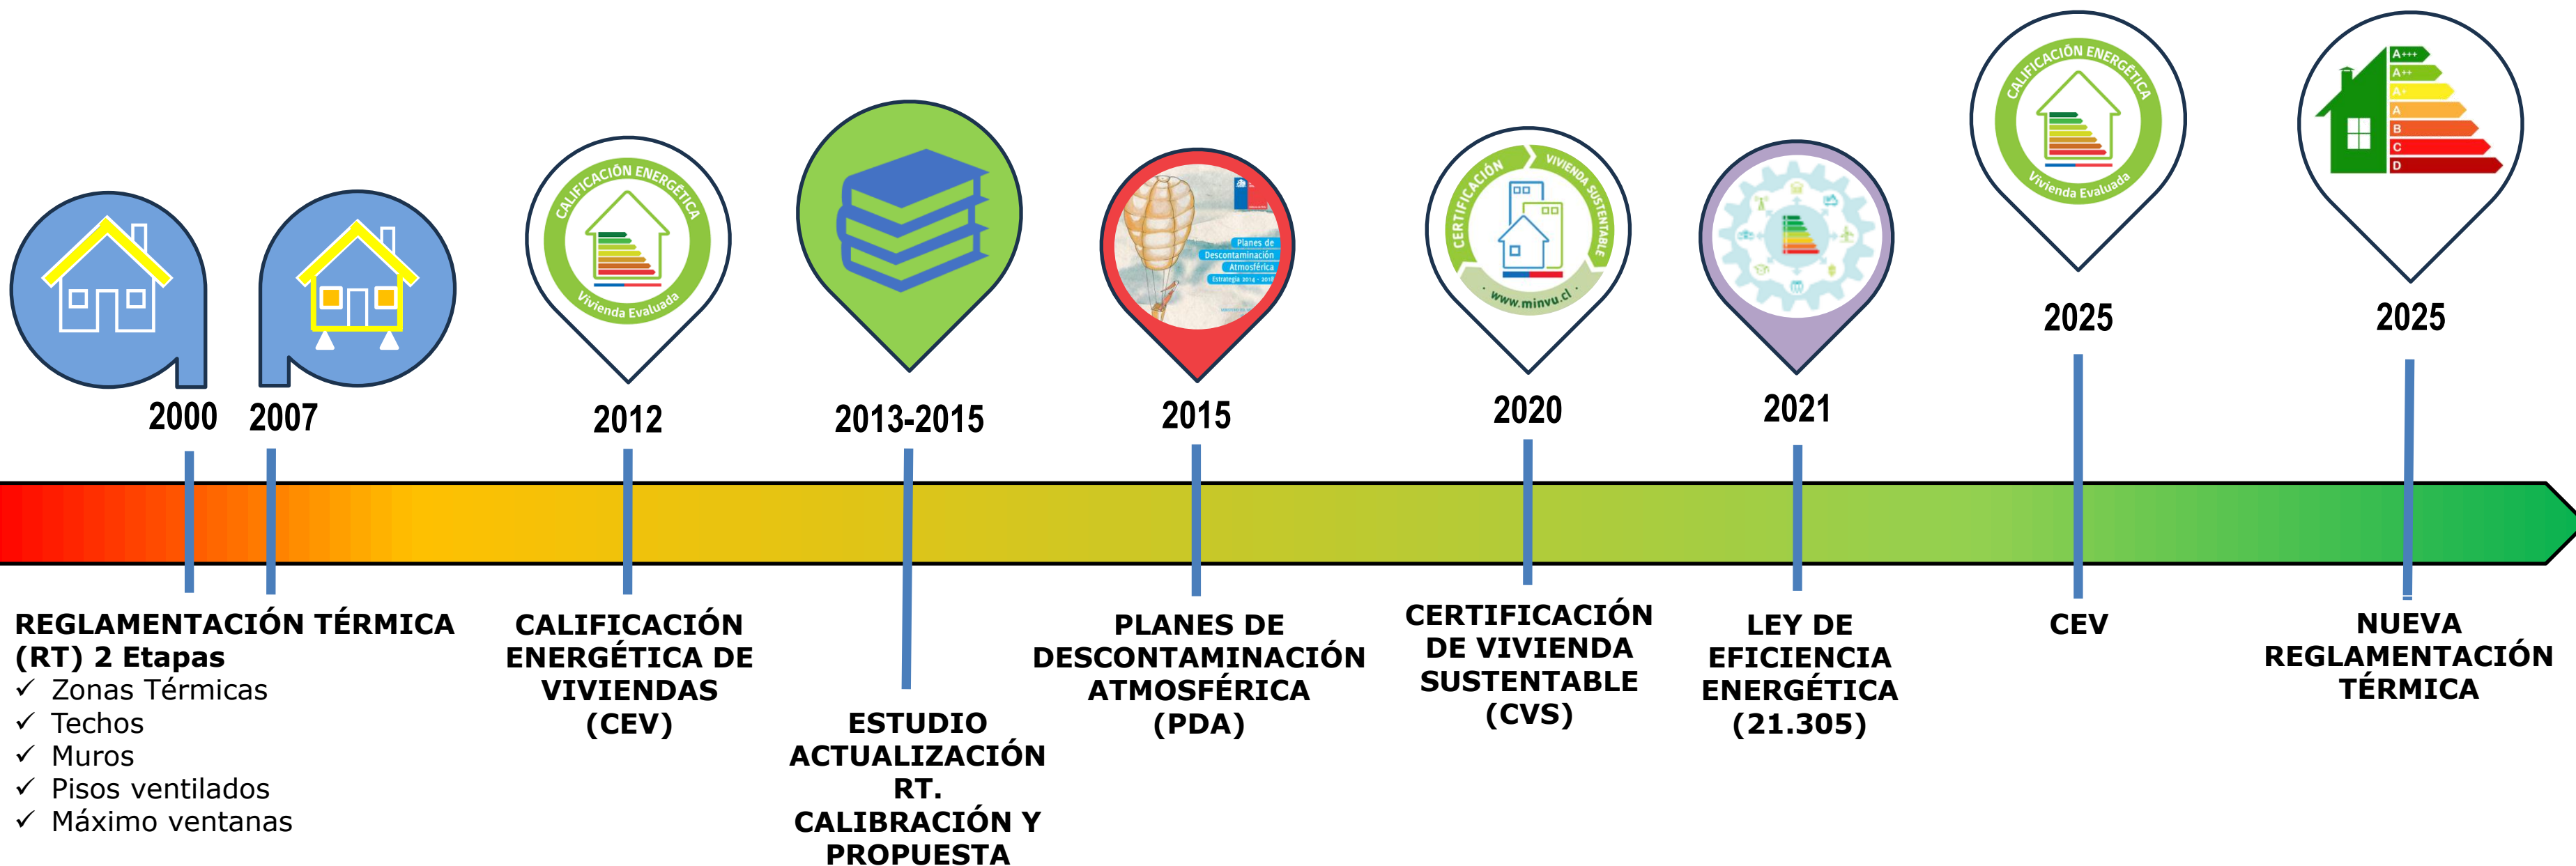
CALIFICACIÓN ENERGÉTICA
Vivienda Evaluada

Planes de Descontaminación Atmosférica
Estrategia 2014 - 2018

CERTIFICACIÓN VIVIENDA SUSTENTABLE
www.minvu.cl

CALIFICACIÓN ENERGÉTICA
Vivienda Evaluada

A+++
A++
A+
A
B
C
D

2000 2007 2012 2013-2015 2015 2020 2021 2025 2025

REGLAMENTACIÓN TÉRMICA (RT) 2 Etapas
✓ Zonas Térmicas
✓ Techos
✓ Muros
✓ Pisos ventilados
✓ Máximo ventanas

CALIFICACIÓN ENERGÉTICA DE VIVIENDAS (CEV)

ESTUDIO ACTUALIZACIÓN RT. CALIBRACIÓN Y PROPUESTA

PLANES DE DESCONTAMINACIÓN ATMOSFÉRICA (PDA)

CERTIFICACIÓN DE VIVIENDA SUSTENTABLE (CVS)

LEY DE EFICIENCIA ENERGÉTICA (21.305)

CEV

NUEVA REGLAMENTACIÓN TÉRMICA